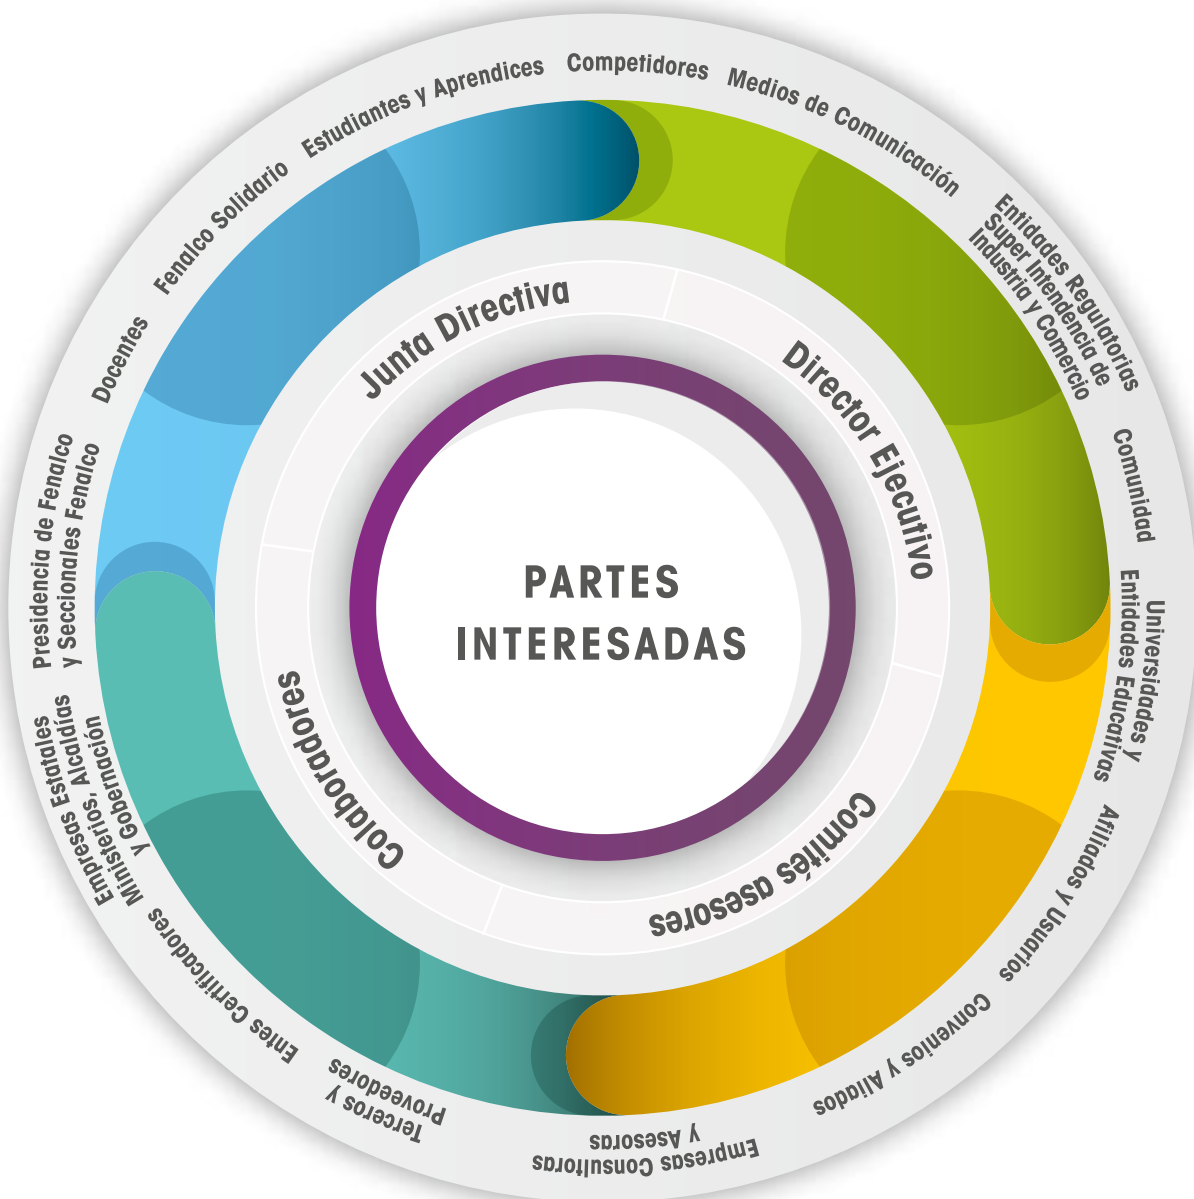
PARTES INTERESADAS

Junta Directiva

Director Ejecutivo

Comités asesores

Colaboradores

Competidores

Medios de Comunicación

Entidades Regulatorias Super Intendencia de Industria y Comercio

Comunidad

Universidades y Entidades Educativas

Afiliados y Usuarios

Convenios y Aliados

Empresas Consultoras y Asesoras

Terceros y Proveedores

Entes Certificadores

Empresas Estatales Ministerios, Alcaldías y Gobernación

Presidencia de Fenalco y Seccionales Fenalco

Docentes

Fenalco Solidario

Estudiantes y Aprendices